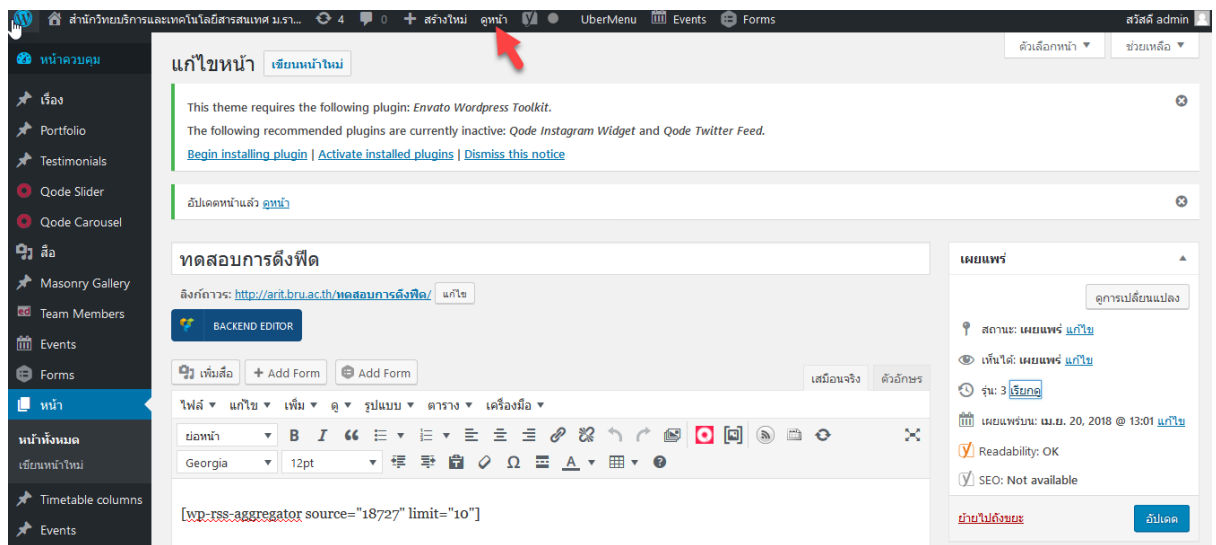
สำนักวิทยบริการและเทคโนโลยีสารสนเทศ ม.รา... 4 0 + สร้างใหม่ ดูหน้า UberMenu Events Forms สวัสดี admin

หน้าควบคุม
เรื่อง
Portfolio
Testimonials
Qode Slider
Qode Carousel
สื่อ
Masonry Gallery
Team Members
Events
Forms
หน้า
หน้าทั้งหมด
เขียนหน้าใหม่
Timetable columns
Events

ตัวเลือกหน้า ▼ ช่วยเหลือ ▼

แก้ไขหน้า เขียนหน้าใหม่

This theme requires the following plugin: Envato Wordpress Toolkit.

The following recommended plugins are currently inactive: Qode Instagram Widget and Qode Twitter Feed.

Begin installing plugin | Activate installed plugins | Dismiss this notice

อัปเดตหน้าแล้ว ดูหน้า

ทดสอบการดึงฟีด

ลิงก์ถาวร: http://arit.bru.ac.th/ทดสอบการดึงฟีด/ แก้ไข

BACKEND EDITOR

เพิ่มสื่อ + Add Form Add Form

เสมือนจริง ตัวอักษร

ไฟล์ ▼ แก้ไข ▼ เพิ่ม ▼ ดู ▼ รูปแบบ ▼ ตาราง ▼ เครื่องมือ ▼

ย่อหน้า B I

Georgia 12pt

[wp-rss-aggregator source="18727" limit="10"]

เผยแพร่

ดูการเปลี่ยนแปลง

สถานะ: เผยแพร่ แก้ไข

เห็นได้: เผยแพร่ แก้ไข

รุ่น: 3 เรียกดู

เผยแพร่บน: เม.ย. 20, 2018 @ 13:01 แก้ไข

Readability: OK

SEO: Not available

ย้ายไปถังขยะ อัปเดต